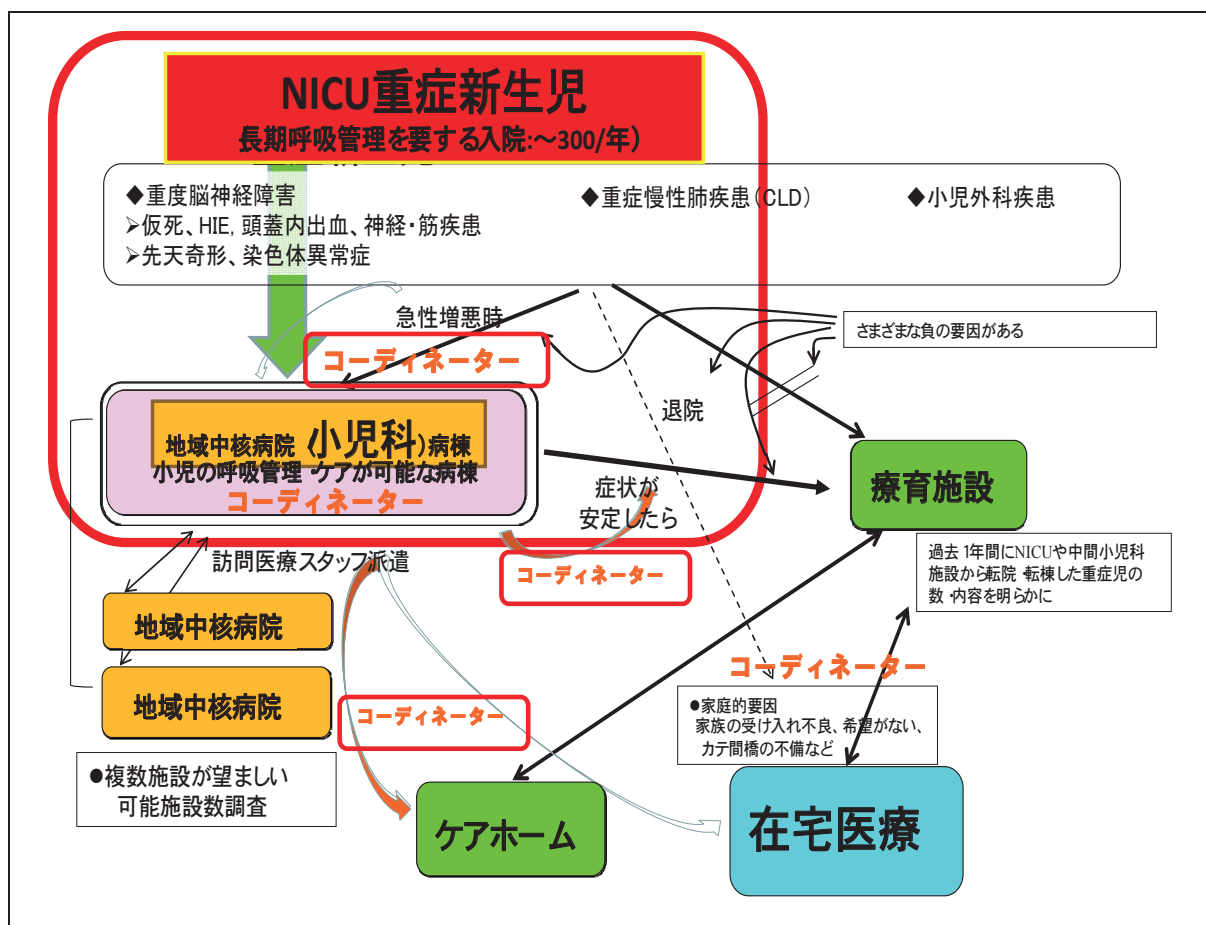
NICU重症新生児
長期呼吸管理を要する入院:～300/年)

◆重度脳神経障害
➢仮死、HIE, 頭蓋内出血、神経・筋疾患
➢先天奇形、染色体異常症

◆重症慢性肺疾患(CLD)

◆小児外科疾患

急性増悪時

さまざまな負の要因がある

コーディネーター

退院

地域中核病院(小児科)病棟
小児の呼吸管理・ケアが可能な病棟
コーディネーター

症状が安定したら

療育施設

過去1年間にNICUや中間小児科施設から転院・転棟した重症児の数・内容を明らかに

訪問医療スタッフ派遣

コーディネーター

地域中核病院

地域中核病院

コーディネーター

●家庭的要因
家族の受け入れ不良、希望がない、カテ間橋の不備など

コーディネーター

●複数施設が望ましい
可能施設数調査

ケアホーム

在宅医療